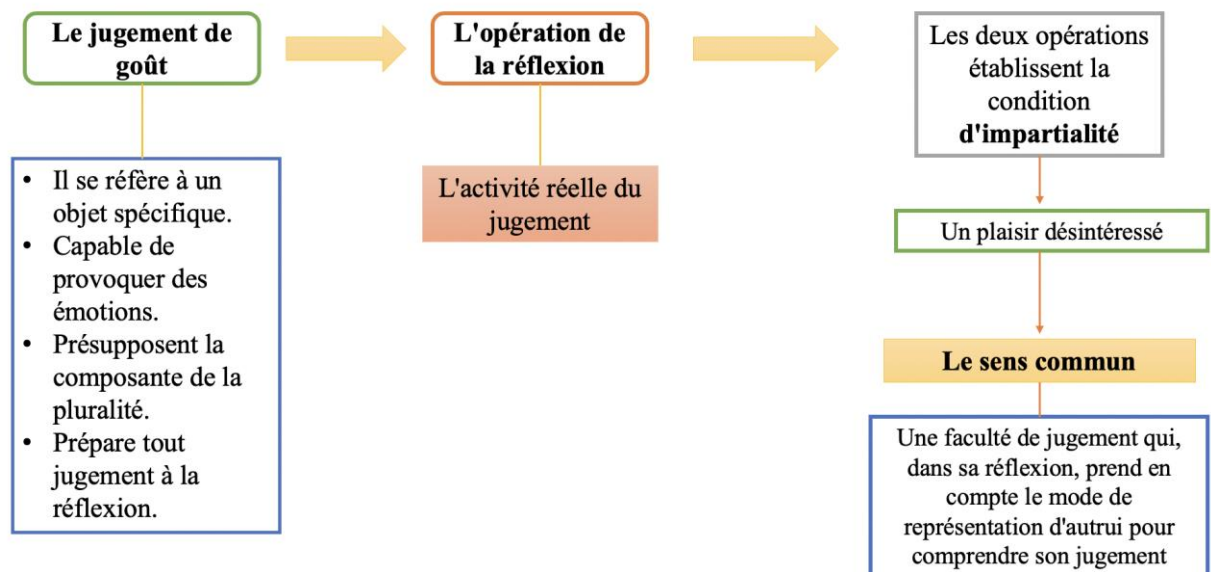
Le jugement de goût

- Il se réfère à un objet spécifique.
- Capable de provoquer des émotions.
- Présupposent la composante de la pluralité.
- Prépare tout jugement à la réflexion.

L'opération de la réflexion

L'activité réelle du jugement

Les deux opérations établissent la condition d'impartialité

Un plaisir désintéressé

Le sens commun

Une faculté de jugement qui, dans sa réflexion, prend en compte le mode de représentation d'autrui pour comprendre son jugement